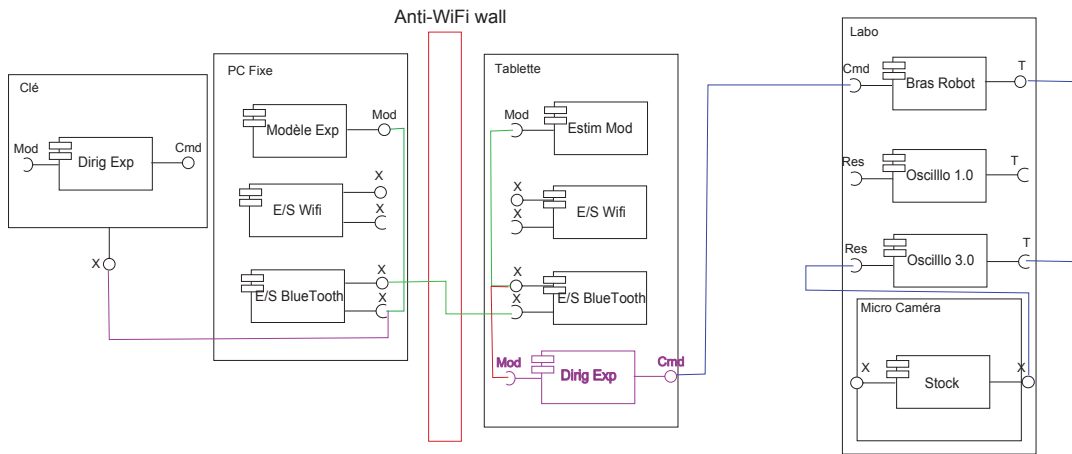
Anti-WiFi wall

Clé
Mod
Dirig Exp
Cmd
X

PC Fixe
Modèle Exp
Mod
E/S Wifi
X
X
E/S BlueTooth
X
X

Tablette
Mod
Estim Mod
X
X
E/S Wifi
X
X
E/S BlueTooth
Mod
Dirig Exp
Cmd

Labo
Cmd
Bras Robot
T
Res
Oscilllo 1.0
T
Res
Oscilllo 3.0
T
Micro Caméra
X
Stock
X